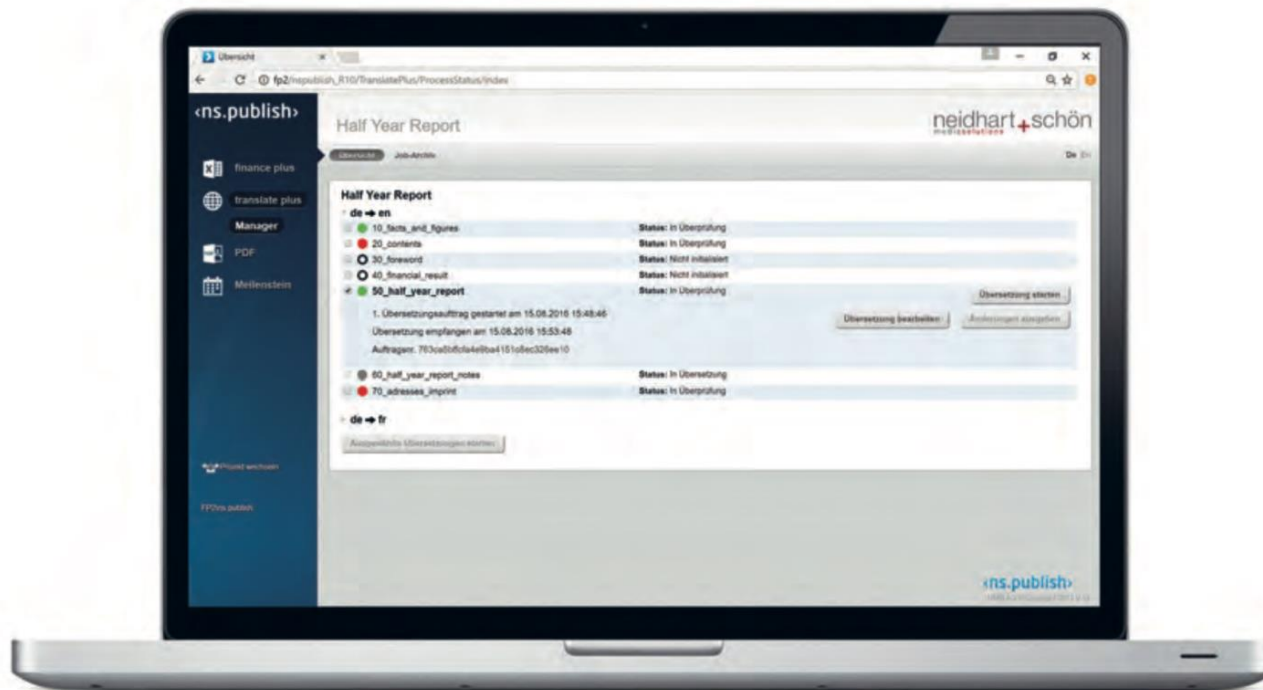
Übersicht

fp2/nspublish_R10/TranslatePlus/ProcessStatus/Index

‹ns.publish›

finance plus

translate plus

Manager

PDF

Meilenstein

Projekt wechseln

FP2/ns.publish

Half Year Report

neidhart+schön

Übersicht Job-Archiv

De En

Half Year Report

de → en

10_facts_and_figures Status: In Überprüfung

20_contents Status: In Überprüfung

30_foreword Status: Nicht initialisiert

40_financial_result Status: Nicht initialisiert

50_half_year_report Status: In Überprüfung

Übersetzung starten

1. Übersetzungsauftrag gestartet am 15.08.2016 15:48:46

Übersetzung empfangen am 15.08.2016 15:53:48

Auftragsnr. 763ca5bfcfa4e9ba4151c6ec326ee10

Übersetzung bearbeiten

Änderungen abgeben

60_half_year_report_notes Status: In Übersetzung

70_adresses_imprint Status: In Überprüfung

de → fr

Ausgewählte Übersetzungen starten

‹ns.publish›

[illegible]